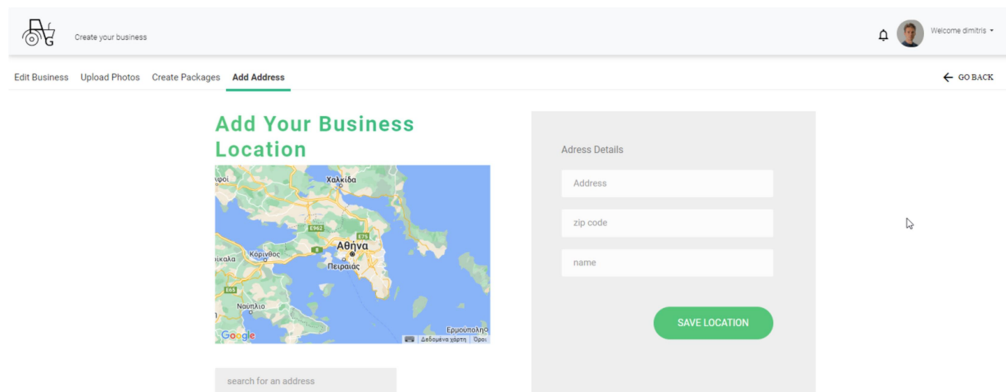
Create your business

Welcome dimitris

Edit Business Upload Photos Create Packages Add Address

GO BACK

Add Your Business Location

Χαλκίδα

E962

E75

Αθήνα

κιάτο

Κόρινθος

Πειραιάς

Ναύπλιο

Ερμούπολη

Google

Δεδομένα χάρτη Όροι

search for an address

Adress Details

Address

zip code

name

SAVE LOCATION